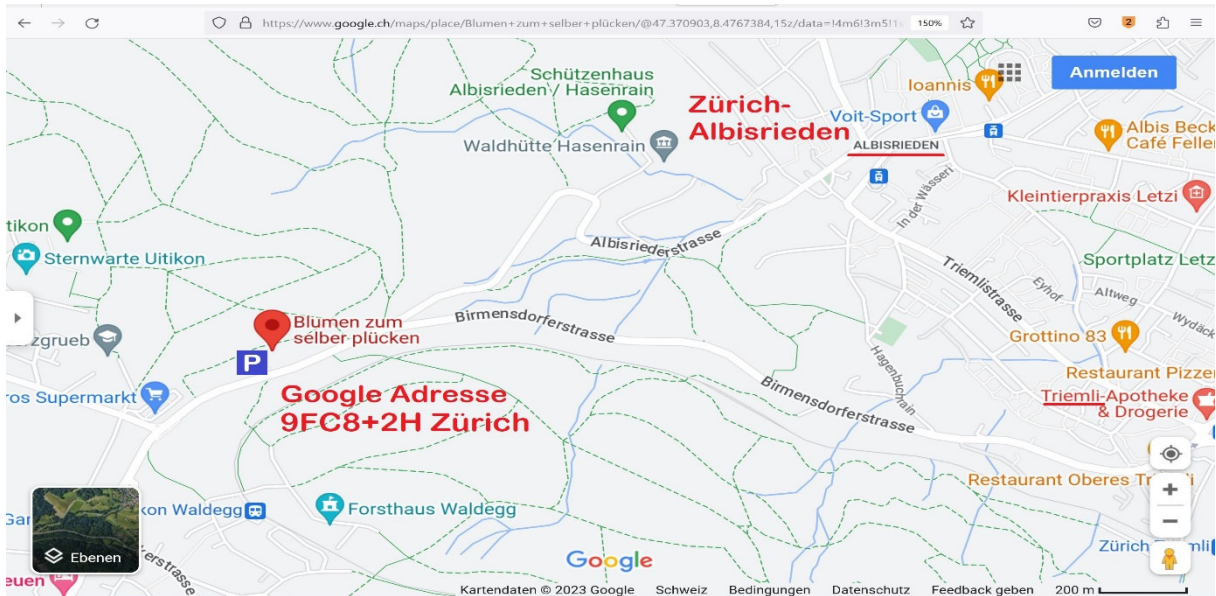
https://www.google.ch/maps/place/Blumen+zum+selber+plücken/@47.370903,8.4767384,15z/data=!4m6!3m5!1

150%

Anmelden

Schützenhaus Albisrieden / Hasenrain

Zürich-Albisrieden

Ioannis

Voit-Sport

ALBISRIEDEN

Albis Beck Café Feller

Waldhütte Hasenrain

Kleintierpraxis Letzi

Uitikon

In der Wässeri

Albisriederstrasse

Sternwarte Uitikon

Triemlistrasse

Sportplatz Letzi

Eyhof

Altweg

Birmensdorferstrasse

Wydäckerring

zgrueb

Blumen zum selber plücken

Grottino 83

P

Hagenbuchrain

Restaurant Pizzeria

ros Supermarkt

Google Adresse 9FC8+2H Zürich

Birmensdorferstrasse

Triemli-Apotheke & Drogerie

Restaurant Oberes Triemli

Gar

kon Waldegg

Forsthaus Waldegg

Ebenen

erstrasse

Google

Zürich Triemli

euen

Kartendaten © 2023 Google   Schweiz   Bedingungen   Datenschutz   Feedback geben   200 m